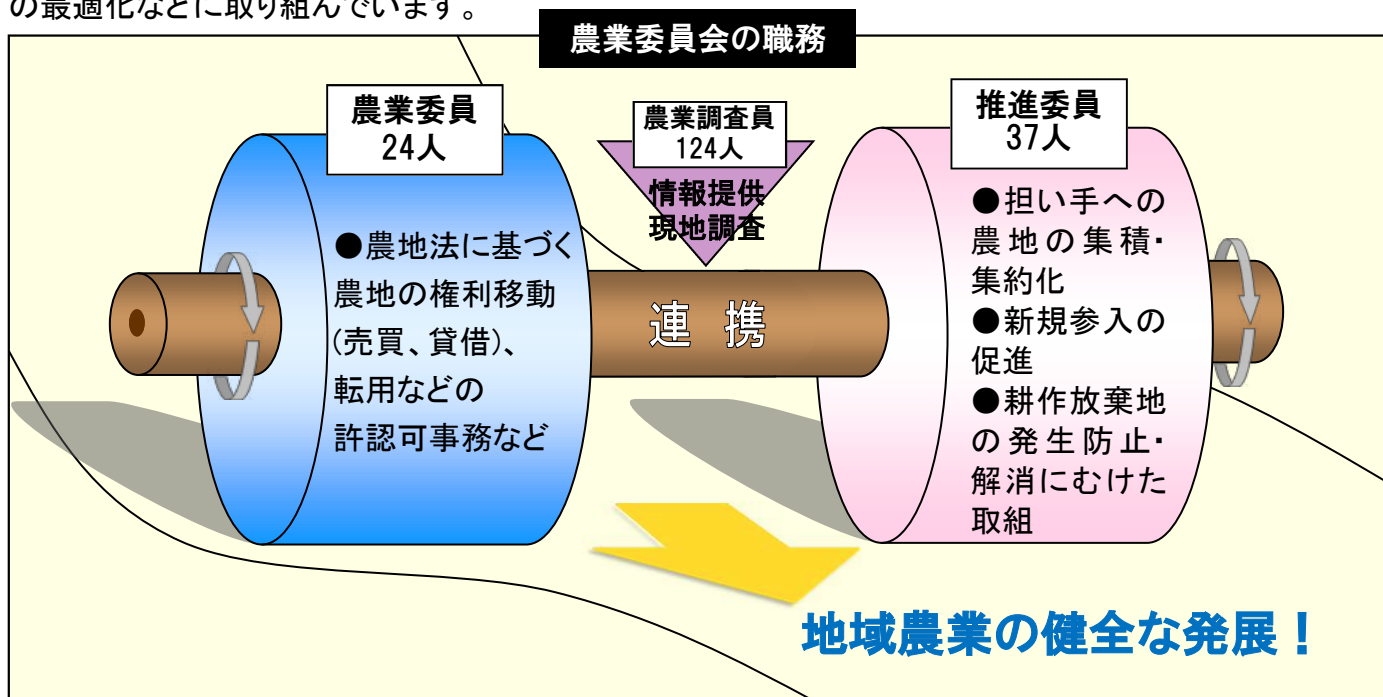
の最適化などに取り組んでいます。

農業委員会の職務

農業委員
24人

●農地法に基づく農地の権利移動(売買、貸借)、転用などの許認可事務など

農業調査員
124人

情報提供
現地調査

連　携

推進委員
37人

●担い手への農地の集積・集約化
●新規参入の促進
●耕作放棄地の発生防止・解消にむけた取組

地域農業の健全な発展！